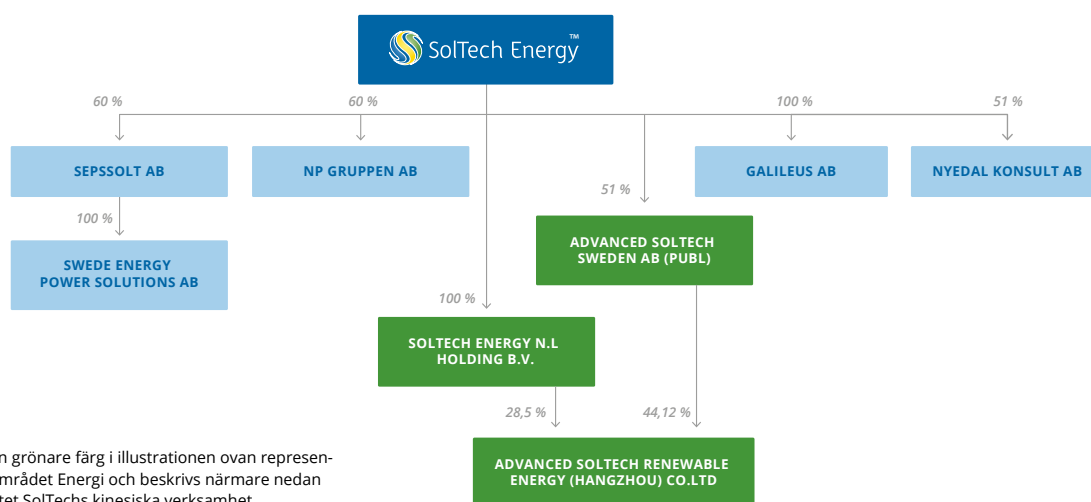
SolTech Energy™

60 %

60 %

100 %

51 %

SEPSSOLT AB

NP GRUPPEN AB

GALILEUS AB

NYEDAL KONSULT AB

100 %

51 %

SWEDE ENERGY POWER SOLUTIONS AB

ADVANCED SOLTECH SWEDEN AB (PUBL)

100 %

SOLTECH ENERGY N.L HOLDING B.V.

28,5 %

44,12 %

ADVANCED SOLTECH RENEWABLE ENERGY (HANGZHOU) CO.LTD

n grönare färg i illustrationen ovan represen- mrådet Energi och beskrivs närmare nedan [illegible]tet SolTechs kinesiska verksamhet